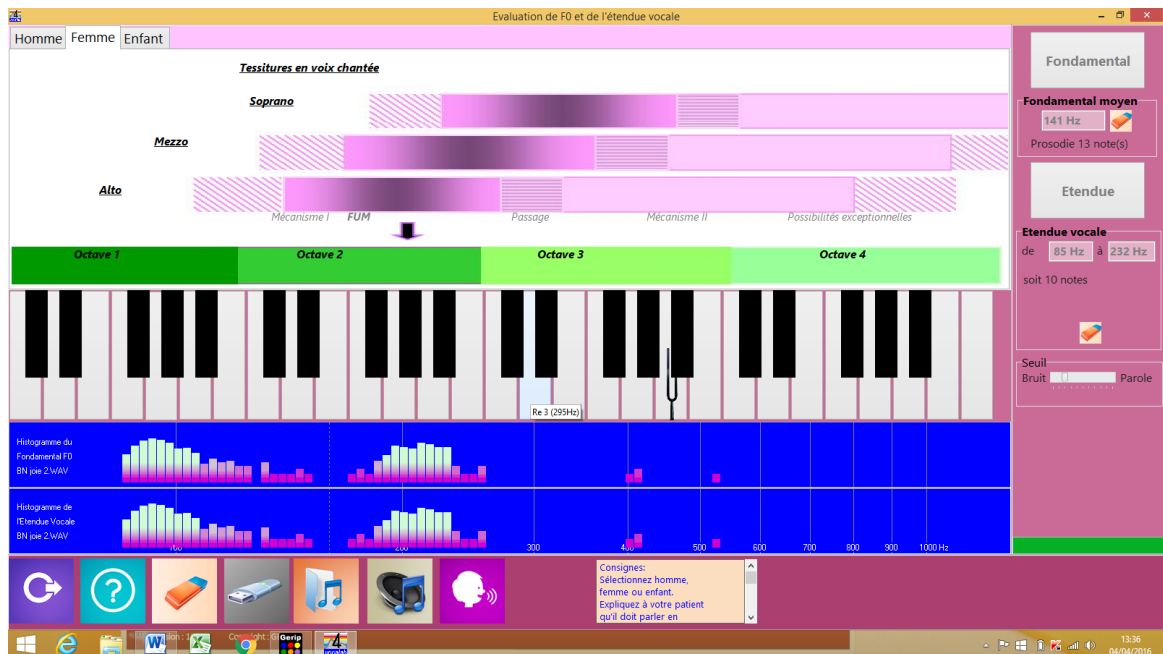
Evaluation de F0 et de l'étendue vocale

Homme
Femme
Enfant

Tessitures en voix chantée

Soprano

Mezzo

Alto

Mécanisme I
FUM
Passage
Mécanisme II
Possibilités exceptionnelles

Octave 1
Octave 2
Octave 3
Octave 4

Re 3 (295Hz)

Histogramme du Fondamental F0
BN joie 2.WAV

Histogramme de l'Etendue Vocale
BN joie 2.WAV

100
200
300
400
500
600
700
800
900
1000 Hz

Fondamental

Fondamental moyen
141 Hz
Prosodie 13 note(s)

Etendue

Etendue vocale
de 85 Hz à 232 Hz
soit 10 notes

Seuil
Bruit
Parole

Consignes:
Sélectionnez homme, femme ou enfant.
Expliquez à votre patient qu'il doit parler en

13:36
04/04/2016